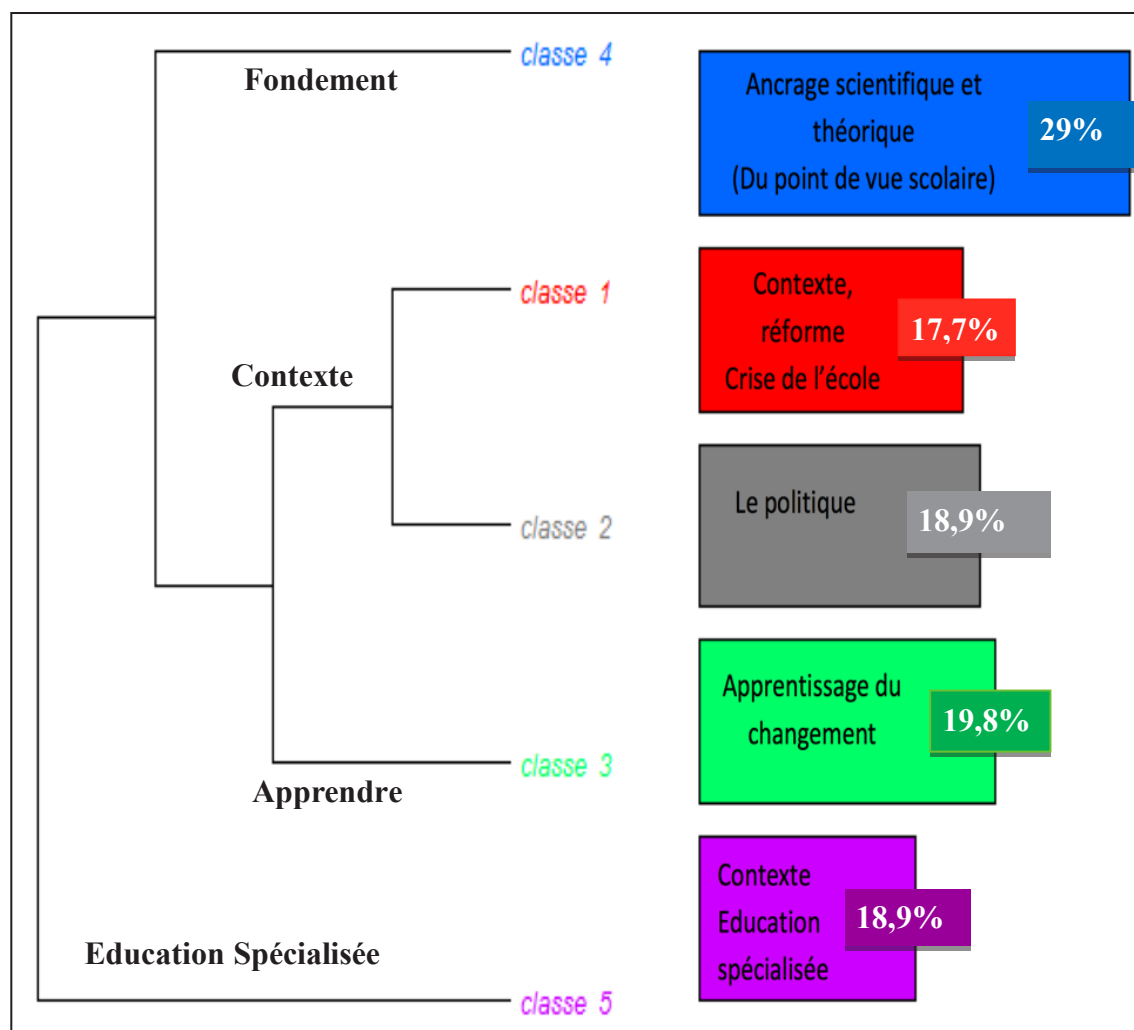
Fondement

classe 4

Ancrage scientifique et théorique (Du point de vue scolaire)

29%

classe 1

Contexte, réforme Crise de l'école

17,7%

Contexte

Le politique

18,9%

classe 2

Apprentissage du changement

19,8%

classe 3

Apprendre

Contexte Education spécialisée

18,9%

Education Spécialisée

classe 5